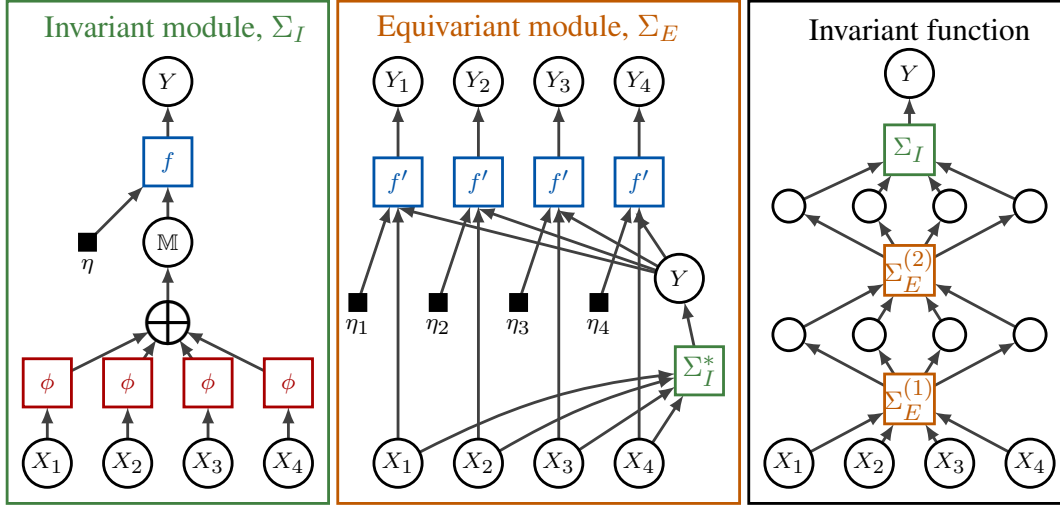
Invariant module, $\Sigma_I$

$Y$

$f$

$\eta$

$\mathbb{M}$

$\bigoplus$

$\phi$ $\phi$ $\phi$ $\phi$

$X_1$ $X_2$ $X_3$ $X_4$

Equivariant module, $\Sigma_E$

$Y_1$ $Y_2$ $Y_3$ $Y_4$

$f'$ $f'$ $f'$ $f'$

$Y$

$\eta_1$ $\eta_2$ $\eta_3$ $\eta_4$

$\Sigma_I^*$

$X_1$ $X_2$ $X_3$ $X_4$

Invariant function

$Y$

$\Sigma_I$

$\Sigma_E^{(2)}$

$\Sigma_E^{(1)}$

$X_1$ $X_2$ $X_3$ $X_4$